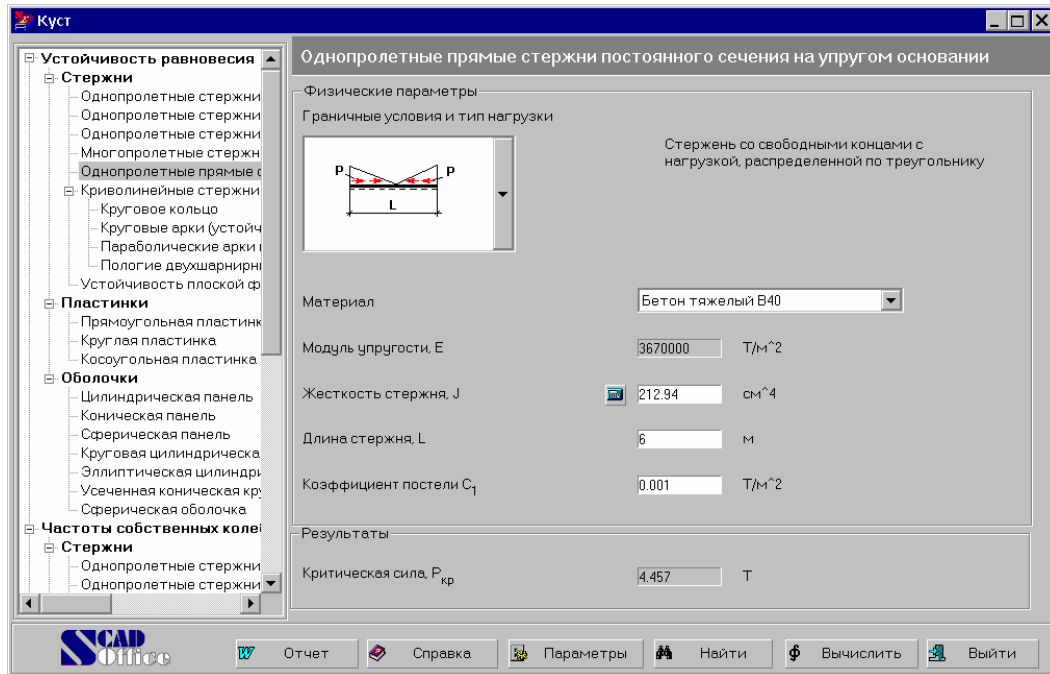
Куст

Устойчивость равновесия
Стержни
Однопролетные стержни
Однопролетные стержни
Однопролетные стержни
Многопролетные стержн
Однопролетные прямые с
Криволинейные стержни
Круговое кольцо
Круговые арки (устойч
Параболические арки
Пологие двухшарнирны
Устойчивость плоской ф
Пластинки
Прямоугольная пластинк
Круглая пластинка
Косоугольная пластинка
Оболочки
Цилиндрическая панель
Коническая панель
Сферическая панель
Круговая цилиндрическа
Эллиптическая цилиндри
Усеченная коническая кр
Сферическая оболочка
Частоты собственных колеі
Стержни
Однопролетные стержни
Однопролетные стержни

Однопролетные прямые стержни постоянного сечения на упругом основании

Физические параметры
Граничные условия и тип нагрузки

P P L

Стержень со свободными концами с нагрузкой, распределенной по треугольнику

Материал
Бетон тяжелый В40

Модуль упругости, E
3670000
Т/м^2

Жесткость стержня, J
212.94
см^4

Длина стержня, L
6
м

Коэффициент постели $C_1$
0.001
Т/м^2

Результаты

Критическая сила, $P_{кр}$
4.457
Т

SCAD Office

Отчет
Справка
Параметры
Найти
Вычислить
Выйти